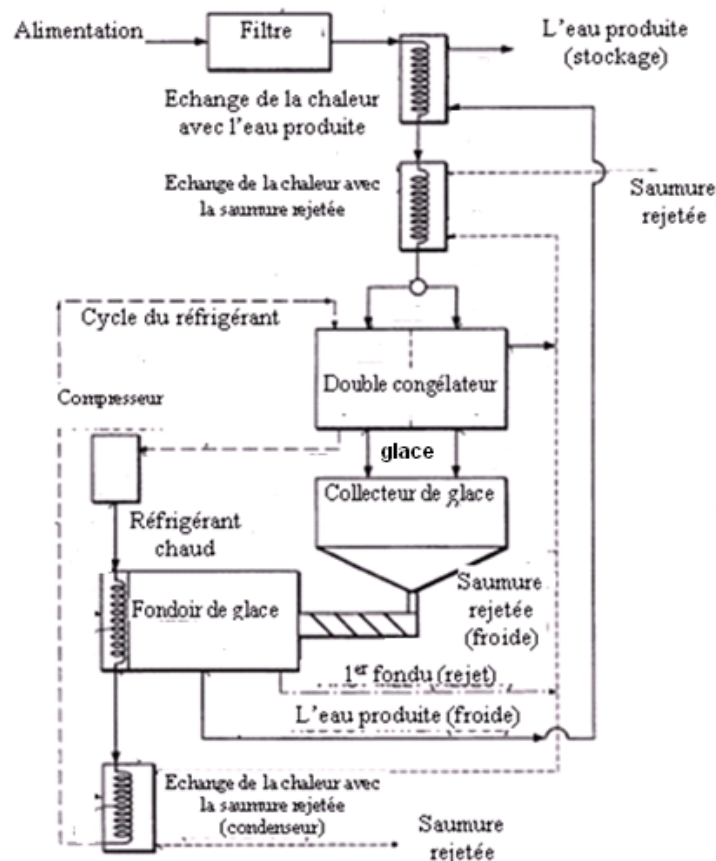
Alimentation

Filtre

L'eau produite (stockage)

Echange de la chaleur avec l'eau produite

Echange de la chaleur avec la saumure rejetée

Saumure rejetée

Cycle du réfrigérant

Double congélateur

Compresseur

glace

Collecteur de glace

Réfrigérant chaud

Fondoir de glace

Saumure rejetée (froide)

$1^{er}$ fondu (rejet)

L'eau produite (froide)

Echange de la chaleur avec la saumure rejetée (condenseur)

Saumure rejetée